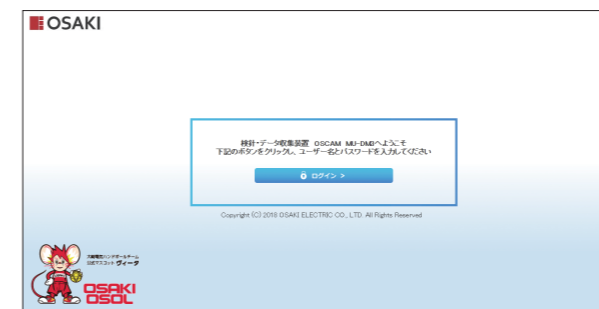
OSAKI

検針データ収集装置 OSCAM MU-DMDへようこそ
下記のボタンをクリックし、ユーザー名とパスワードを入力してください

ログイン >

Copyright (C) 2018 OSAKI ELECTRIC CO., LTD. All Rights Reserved

大崎電気ハンドボールチーム
公式マスコット ヴィータ

OSAKI
OSOL